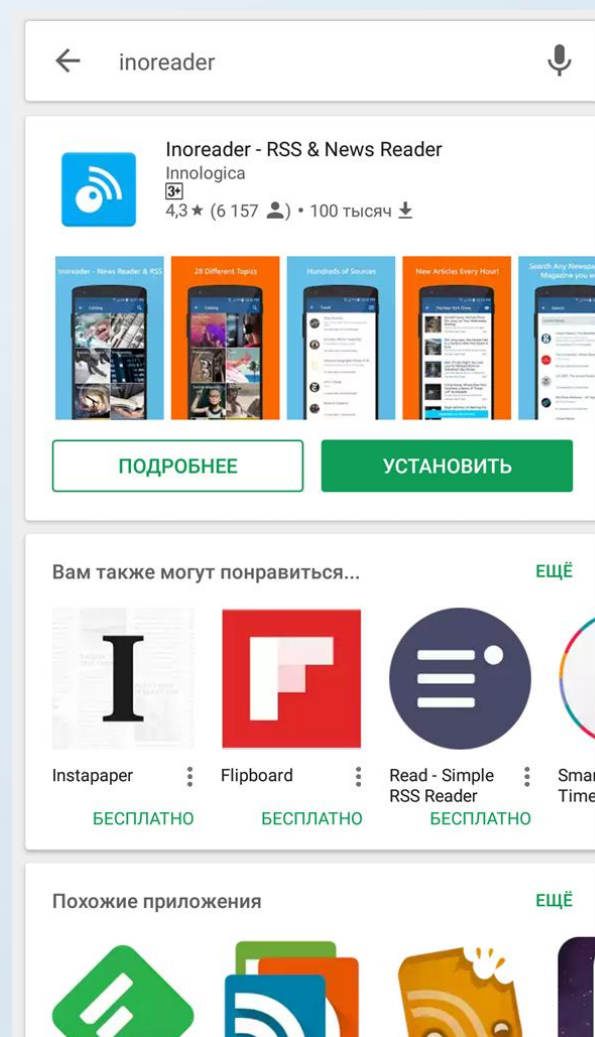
inoreader

Inoreader - RSS & News Reader
Innologica
3+
4,3 ★ (6 157) • 100 тысяч

Inoreader - News Reader & RSS
28 Different Topics
Hundreds of Sources
New Articles Every Hour!
Search Any Newspa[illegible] Magazine yo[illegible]

ПОДРОБНЕЕ
УСТАНОВИТЬ

Вам также могут понравиться...
ЕЩЁ

Instapaper
БЕСПЛАТНО
Flipboard
БЕСПЛАТНО
Read - Simple RSS Reader
БЕСПЛАТНО
Smar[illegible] Time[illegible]

Похожие приложения
ЕЩЁ